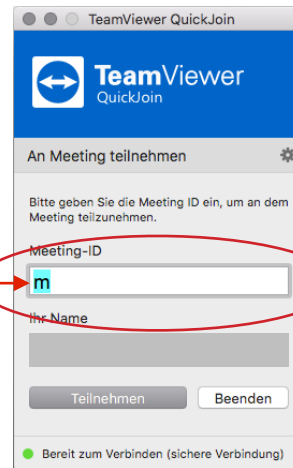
TeamViewer QuickJoin

TeamViewer
QuickJoin

An Meeting teilnehmen

Bitte geben Sie die Meeting ID ein, um an dem Meeting teilzunehmen.

Meeting-ID

m

Ihr Name

Teilnehmen

Beenden

Bereit zum Verbinden (sichere Verbindung)